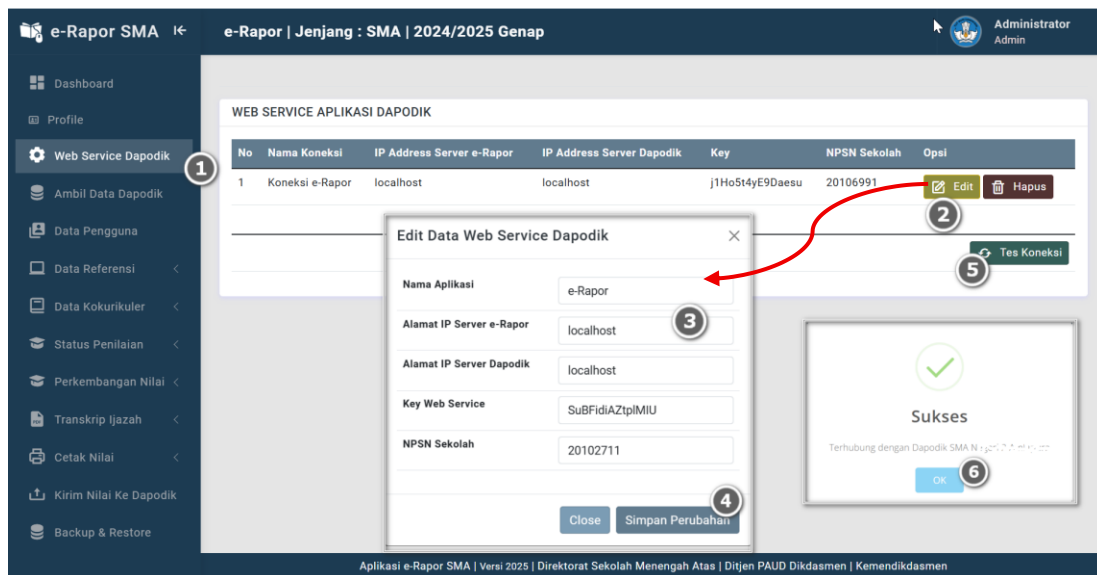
e-Rapor SMA

e-Rapor | Jenjang : SMA | 2024/2025 Genap

Administrator
Admin

Dashboard
Profile
Web Service Dapodik
Ambil Data Dapodik
Data Pengguna
Data Referensi
Data Kokurikuler
Status Penilaian
Perkembangan Nilai
Transkrip Ijazah
Cetak Nilai
Kirim Nilai Ke Dapodik
Backup & Restore

1

WEB SERVICE APLIKASI DAPODIK

| No | Nama Koneksi | IP Address Server e-Rapor | IP Address Server Dapodik | Key | NPSN Sekolah | Opsi |
|---|---|---|---|---|---|---|
| 1 | Koneksi e-Rapor | localhost | localhost | j1Ho5t4yE9Daesu | 20106991 | Edit Hapus |

2

Tes Koneksi

5

Edit Data Web Service Dapodik

Nama Aplikasi
e-Rapor

Alamat IP Server e-Rapor
localhost

3

Alamat IP Server Dapodik
localhost

Key Web Service
SuBFidiAZtplMIU

NPSN Sekolah
20102711

4

Close
Simpan Perubahan

Sukses

Terhubung dengan Dapodik SMA N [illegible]

OK

6

Aplikasi e-Rapor SMA | Versi 2025 | Direktorat Sekolah Menengah Atas | Ditjen PAUD Dikdasmen | Kemendikdasmen